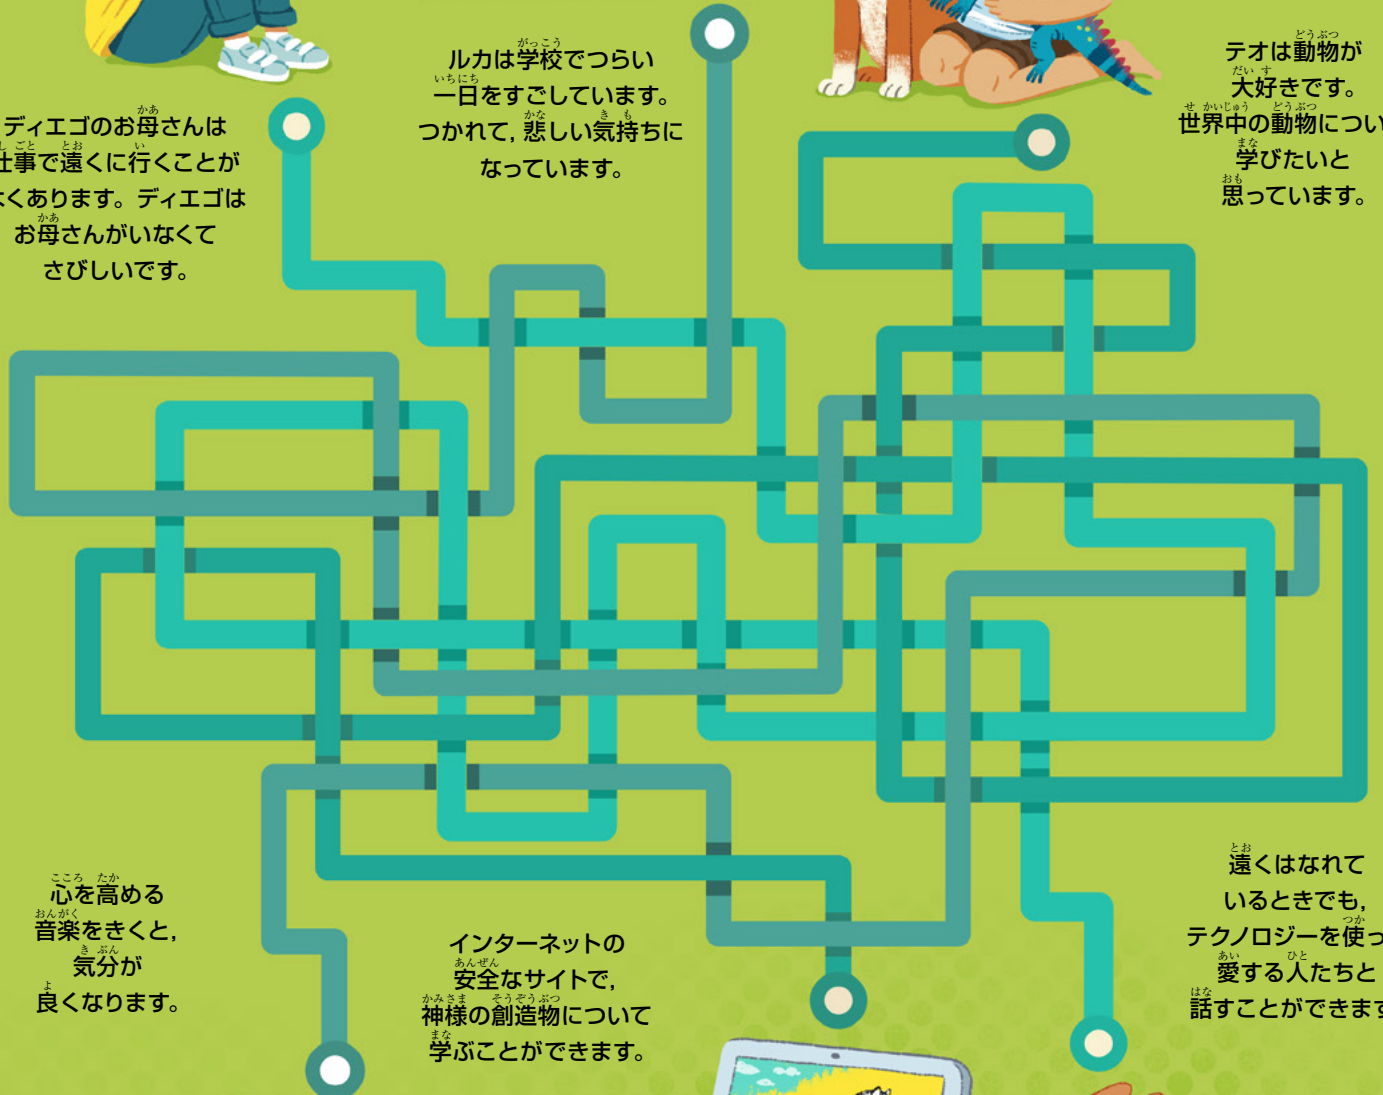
ディエゴのお母さんは
仕事で遠くに行くことが
よくあります。ディエゴは
お母さんがいなくて
さびしいです。

ルカは学校でつらい
一日をすごしています。
つかれて, 悲しい気持ちに
なっています。

テオは動物が
大好きです。
世界中の動物につい
学びたいと
思っています。

心を高める
音楽をきくと,
気分が
良くなります。

インターネットの
安全なサイトで,
神様の創造物について
学ぶことができます。

遠くはなれて
いるときでも,
テクノロジーを使っ
愛する人たちと
話すことができます